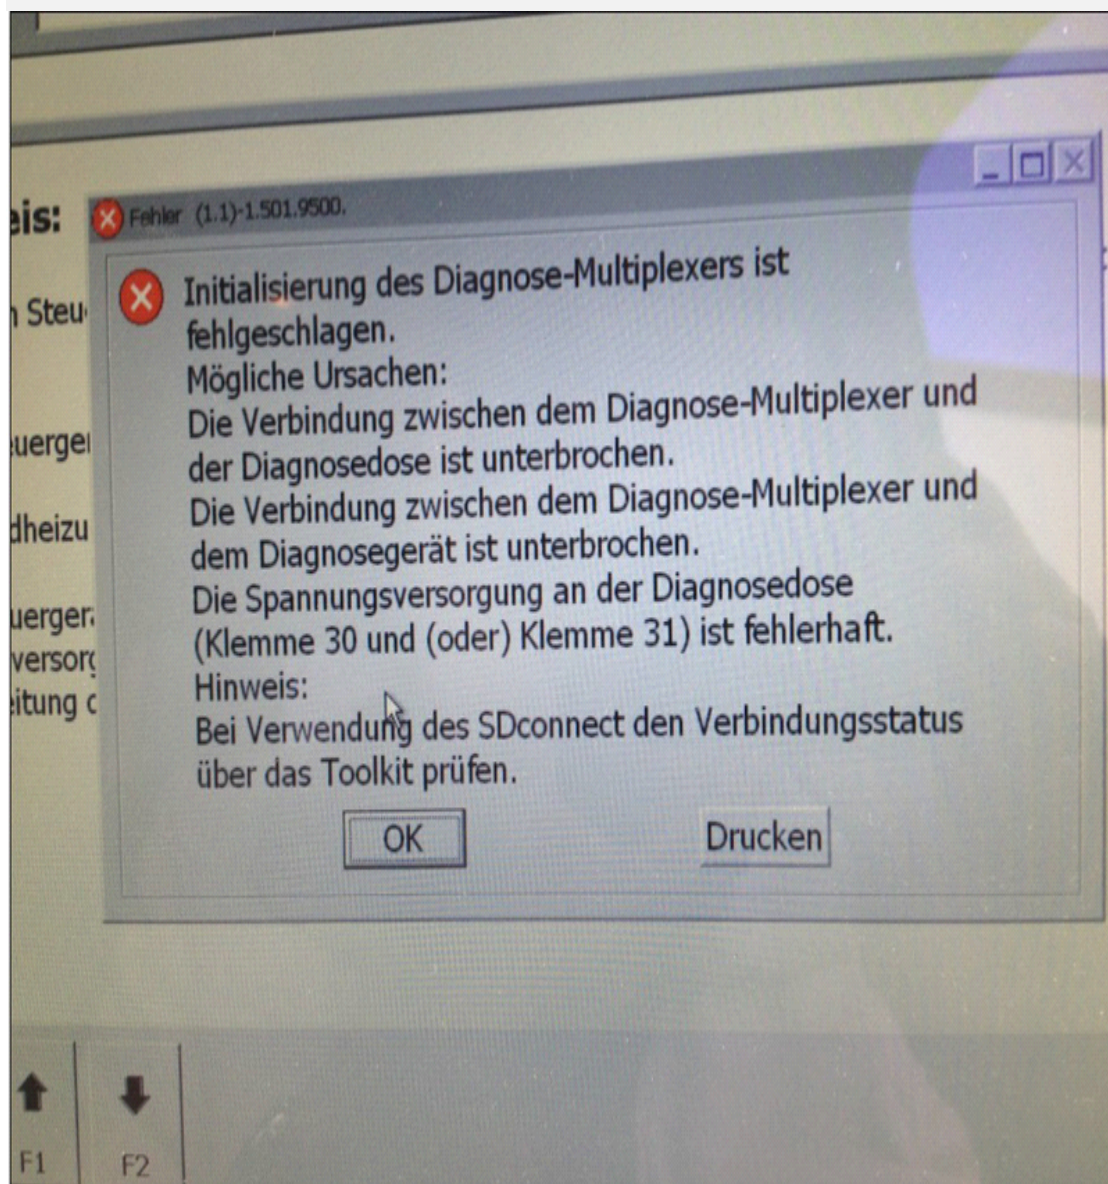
eis:

Steu

uerge

dheizu

uergera
versor
itung c

Fehler (1.1)-1.501.9500.

Initialisierung des Diagnose-Multiplexers ist fehlgeschlagen.
Mögliche Ursachen:
Die Verbindung zwischen dem Diagnose-Multiplexer und der Diagnosedose ist unterbrochen.
Die Verbindung zwischen dem Diagnose-Multiplexer und dem Diagnosegerät ist unterbrochen.
Die Spannungsversorgung an der Diagnosedose (Klemme 30 und (oder) Klemme 31) ist fehlerhaft.
Hinweis:
Bei Verwendung des SDconnect den Verbindungsstatus über das Toolkit prüfen.

OK

Drucken

F1

F2